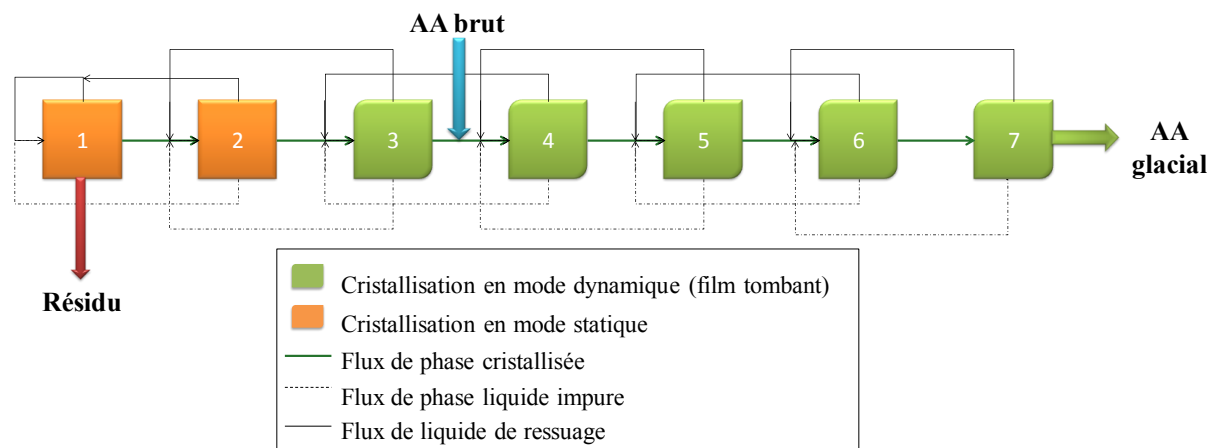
AA brut

1

2

3

4

5

6

7

AA glacial

Résidu

Cristallisation en mode dynamique (film tombant)

Cristallisation en mode statique

Flux de phase cristallisée

Flux de phase liquide impure

Flux de liquide de ressuage